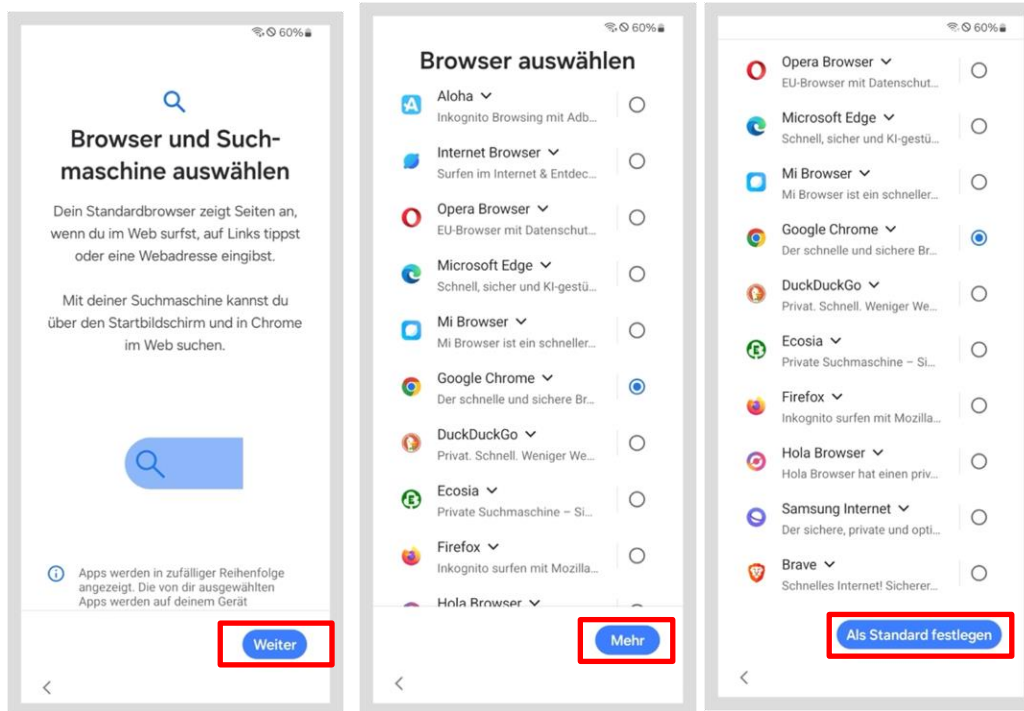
60%

Browser und Suchmaschine auswählen

Dein Standardbrowser zeigt Seiten an, wenn du im Web surfst, auf Links tippst oder eine Webadresse eingibst.

Mit deiner Suchmaschine kannst du über den Startbildschirm und in Chrome im Web suchen.

Apps werden in zufälliger Reihenfolge angezeigt. Die von dir ausgewählten Apps werden auf deinem Gerät

Weiter

60%

Browser auswählen

Aloha
Inkognito Browsing mit Adb...

Internet Browser
Surfen im Internet & Entdec...

Opera Browser
EU-Browser mit Datenschut...

Microsoft Edge
Schnell, sicher und KI-gestü...

Mi Browser
Mi Browser ist ein schneller...

Google Chrome
Der schnelle und sichere Br...

DuckDuckGo
Privat. Schnell. Weniger We...

Ecosia
Private Suchmaschine – Si...

Firefox
Inkognito surfen mit Mozilla...

Hola Browser

Mehr

60%

Opera Browser
EU-Browser mit Datenschut...

Microsoft Edge
Schnell, sicher und KI-gestü...

Mi Browser
Mi Browser ist ein schneller...

Google Chrome
Der schnelle und sichere Br...

DuckDuckGo
Privat. Schnell. Weniger We...

Ecosia
Private Suchmaschine – Si...

Firefox
Inkognito surfen mit Mozilla...

Hola Browser
Hola Browser hat einen priv...

Samsung Internet
Der sichere, private und opti...

Brave
Schnelles Internet! Sicherer...

Als Standard festlegen